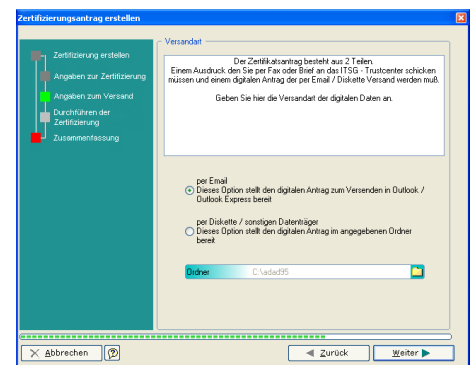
Zertifizierungsantrag erstellen

Zertifizierung erstellen
Angaben zur Zertifizierung
Angaben zum Versand
Durchführen der Zertifizierung
Zusammenfassung

Versandart

Der Zertifikatsantrag besteht aus 2 Teilen. Einem Ausdruck den Sie per Fax oder Brief an das ITSG - Trustcenter schicken müssen und einem digitalen Antrag der per Email / Diskette Versand werden muß.

Geben Sie hier die Versandart der digitalen Daten an.

per Email
Dieses Option stellt den digitalen Antrag zum Versenden in Outlook / Outlook Express bereit

per Diskette / sonstigen Datenträger
Dieses Option stellt den digitalen Antrag im angegebenen Ordner bereit

Ordner C:\adad95

Abbrechen
Zurück
Weiter